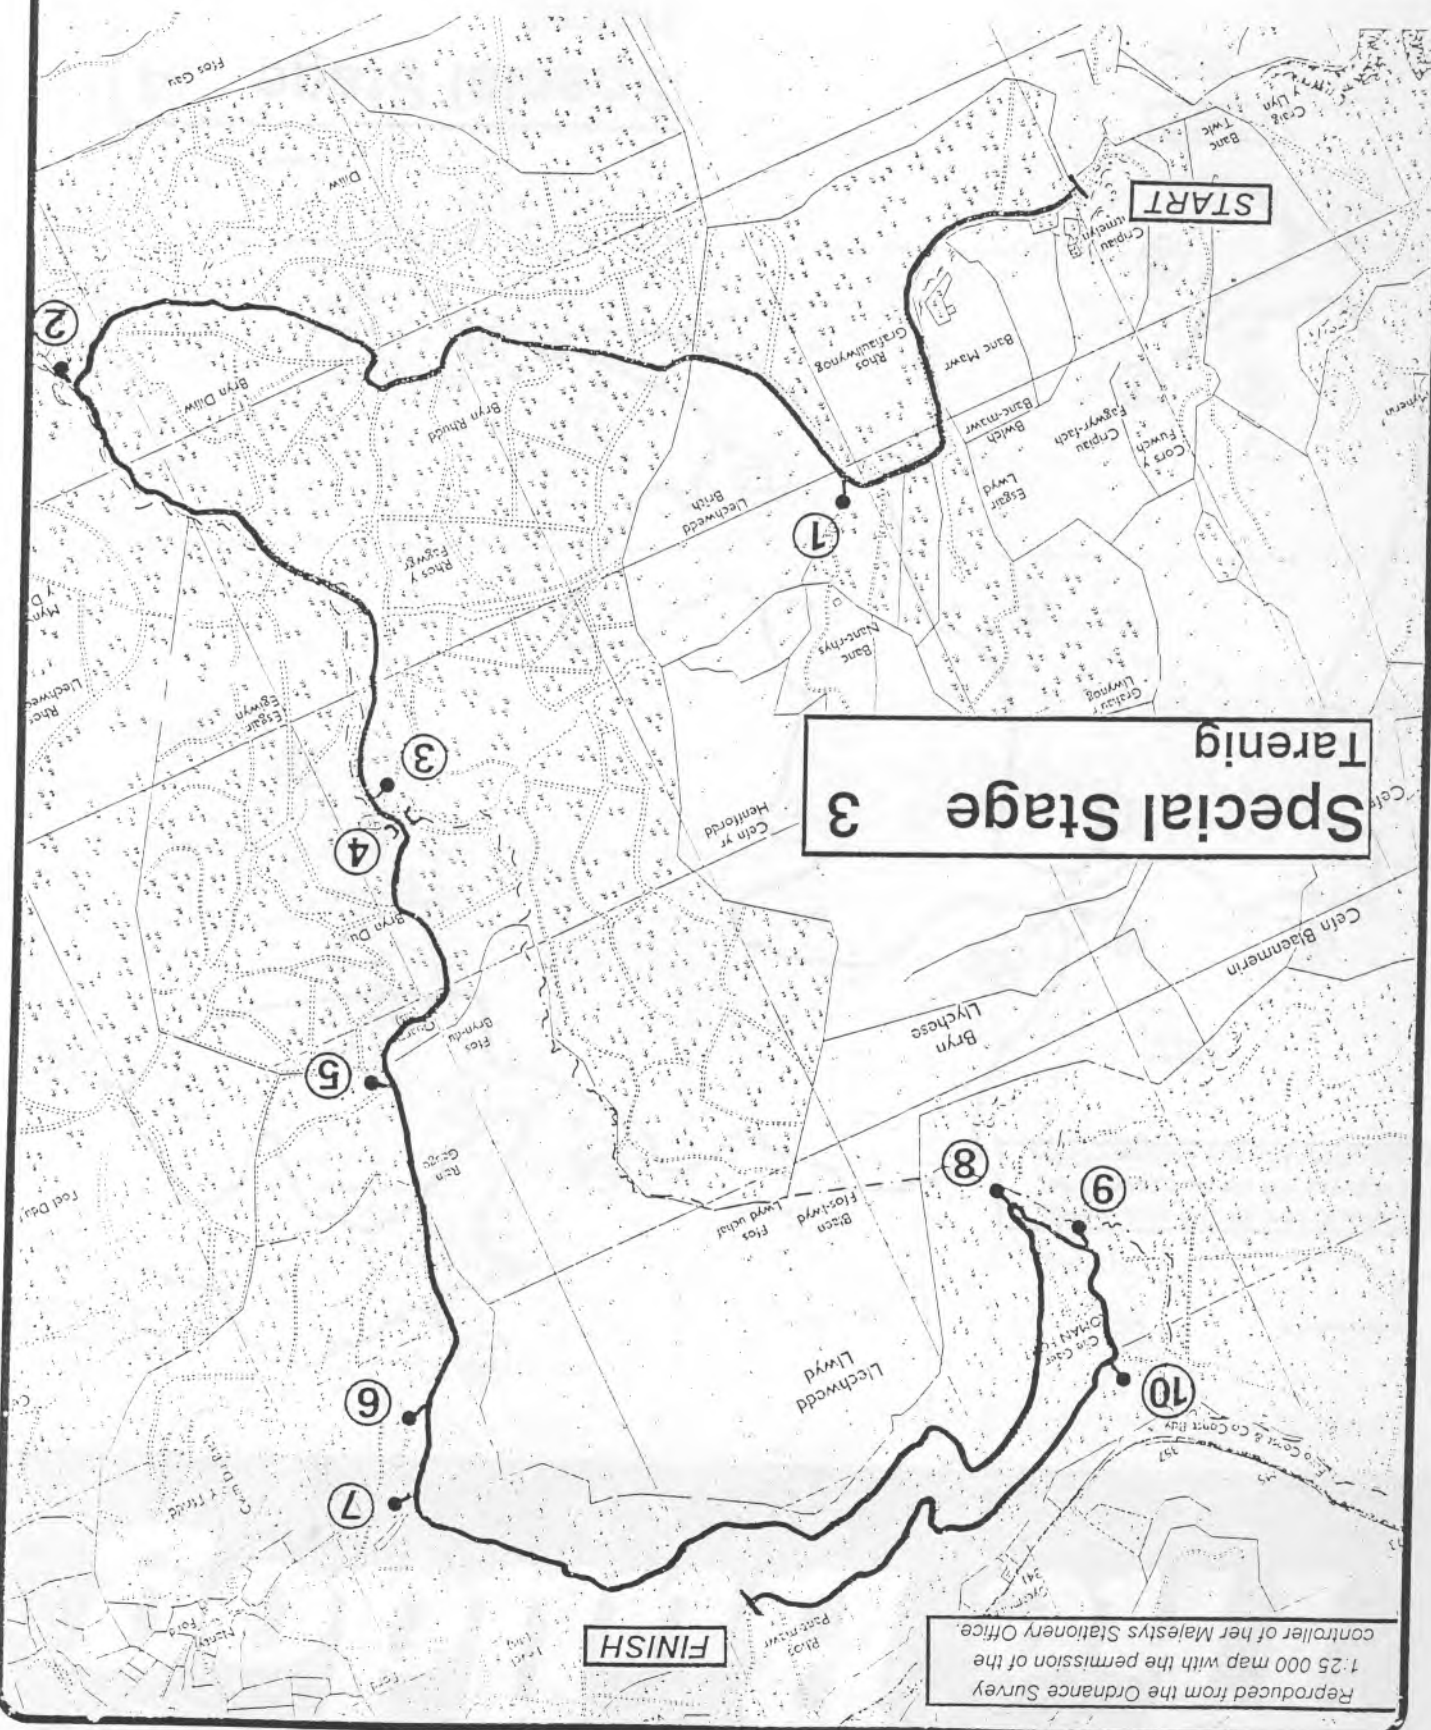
Special Stage 3
Tarenig

START

FINISH

Reproduced from the Ordnance Survey 1:25 000 map with the permission of the controller of her Majestys Stationery Office.

1
2
3
4
5
6
7
8
9
10

Ffos Gau
Banc Twlc
Craig y Lyn
Cnpiau Llwelyn
Diliw
Bryn Diliw
Bryn Rhudd
Rhos Grafiaullwnog
Banc Mawr
Banc-mawr
Bwlch
Esgair Lwyd
Cnpiau Fagwyr-lach
Cors y Fuwch
Llechwedd Brith
Rhos y Fagwyr
Banc Nant-rhys
Grafiau Llwynog
Cefn yr Henfordd
Esgair Egwyn
Rhos Llechwedd
Bryn Du
Ffos Bryn-du
Bryn Llychese
Cefn Blaenmerin
Rhyn Gorgo
Ffos Lwyd uchaf
Blaen Ffos-lwyd
Llechwedd Llwyd
Foel Ddu
Llechwedd
Rhos Pant-mawr
Pant-mawr
Ffos